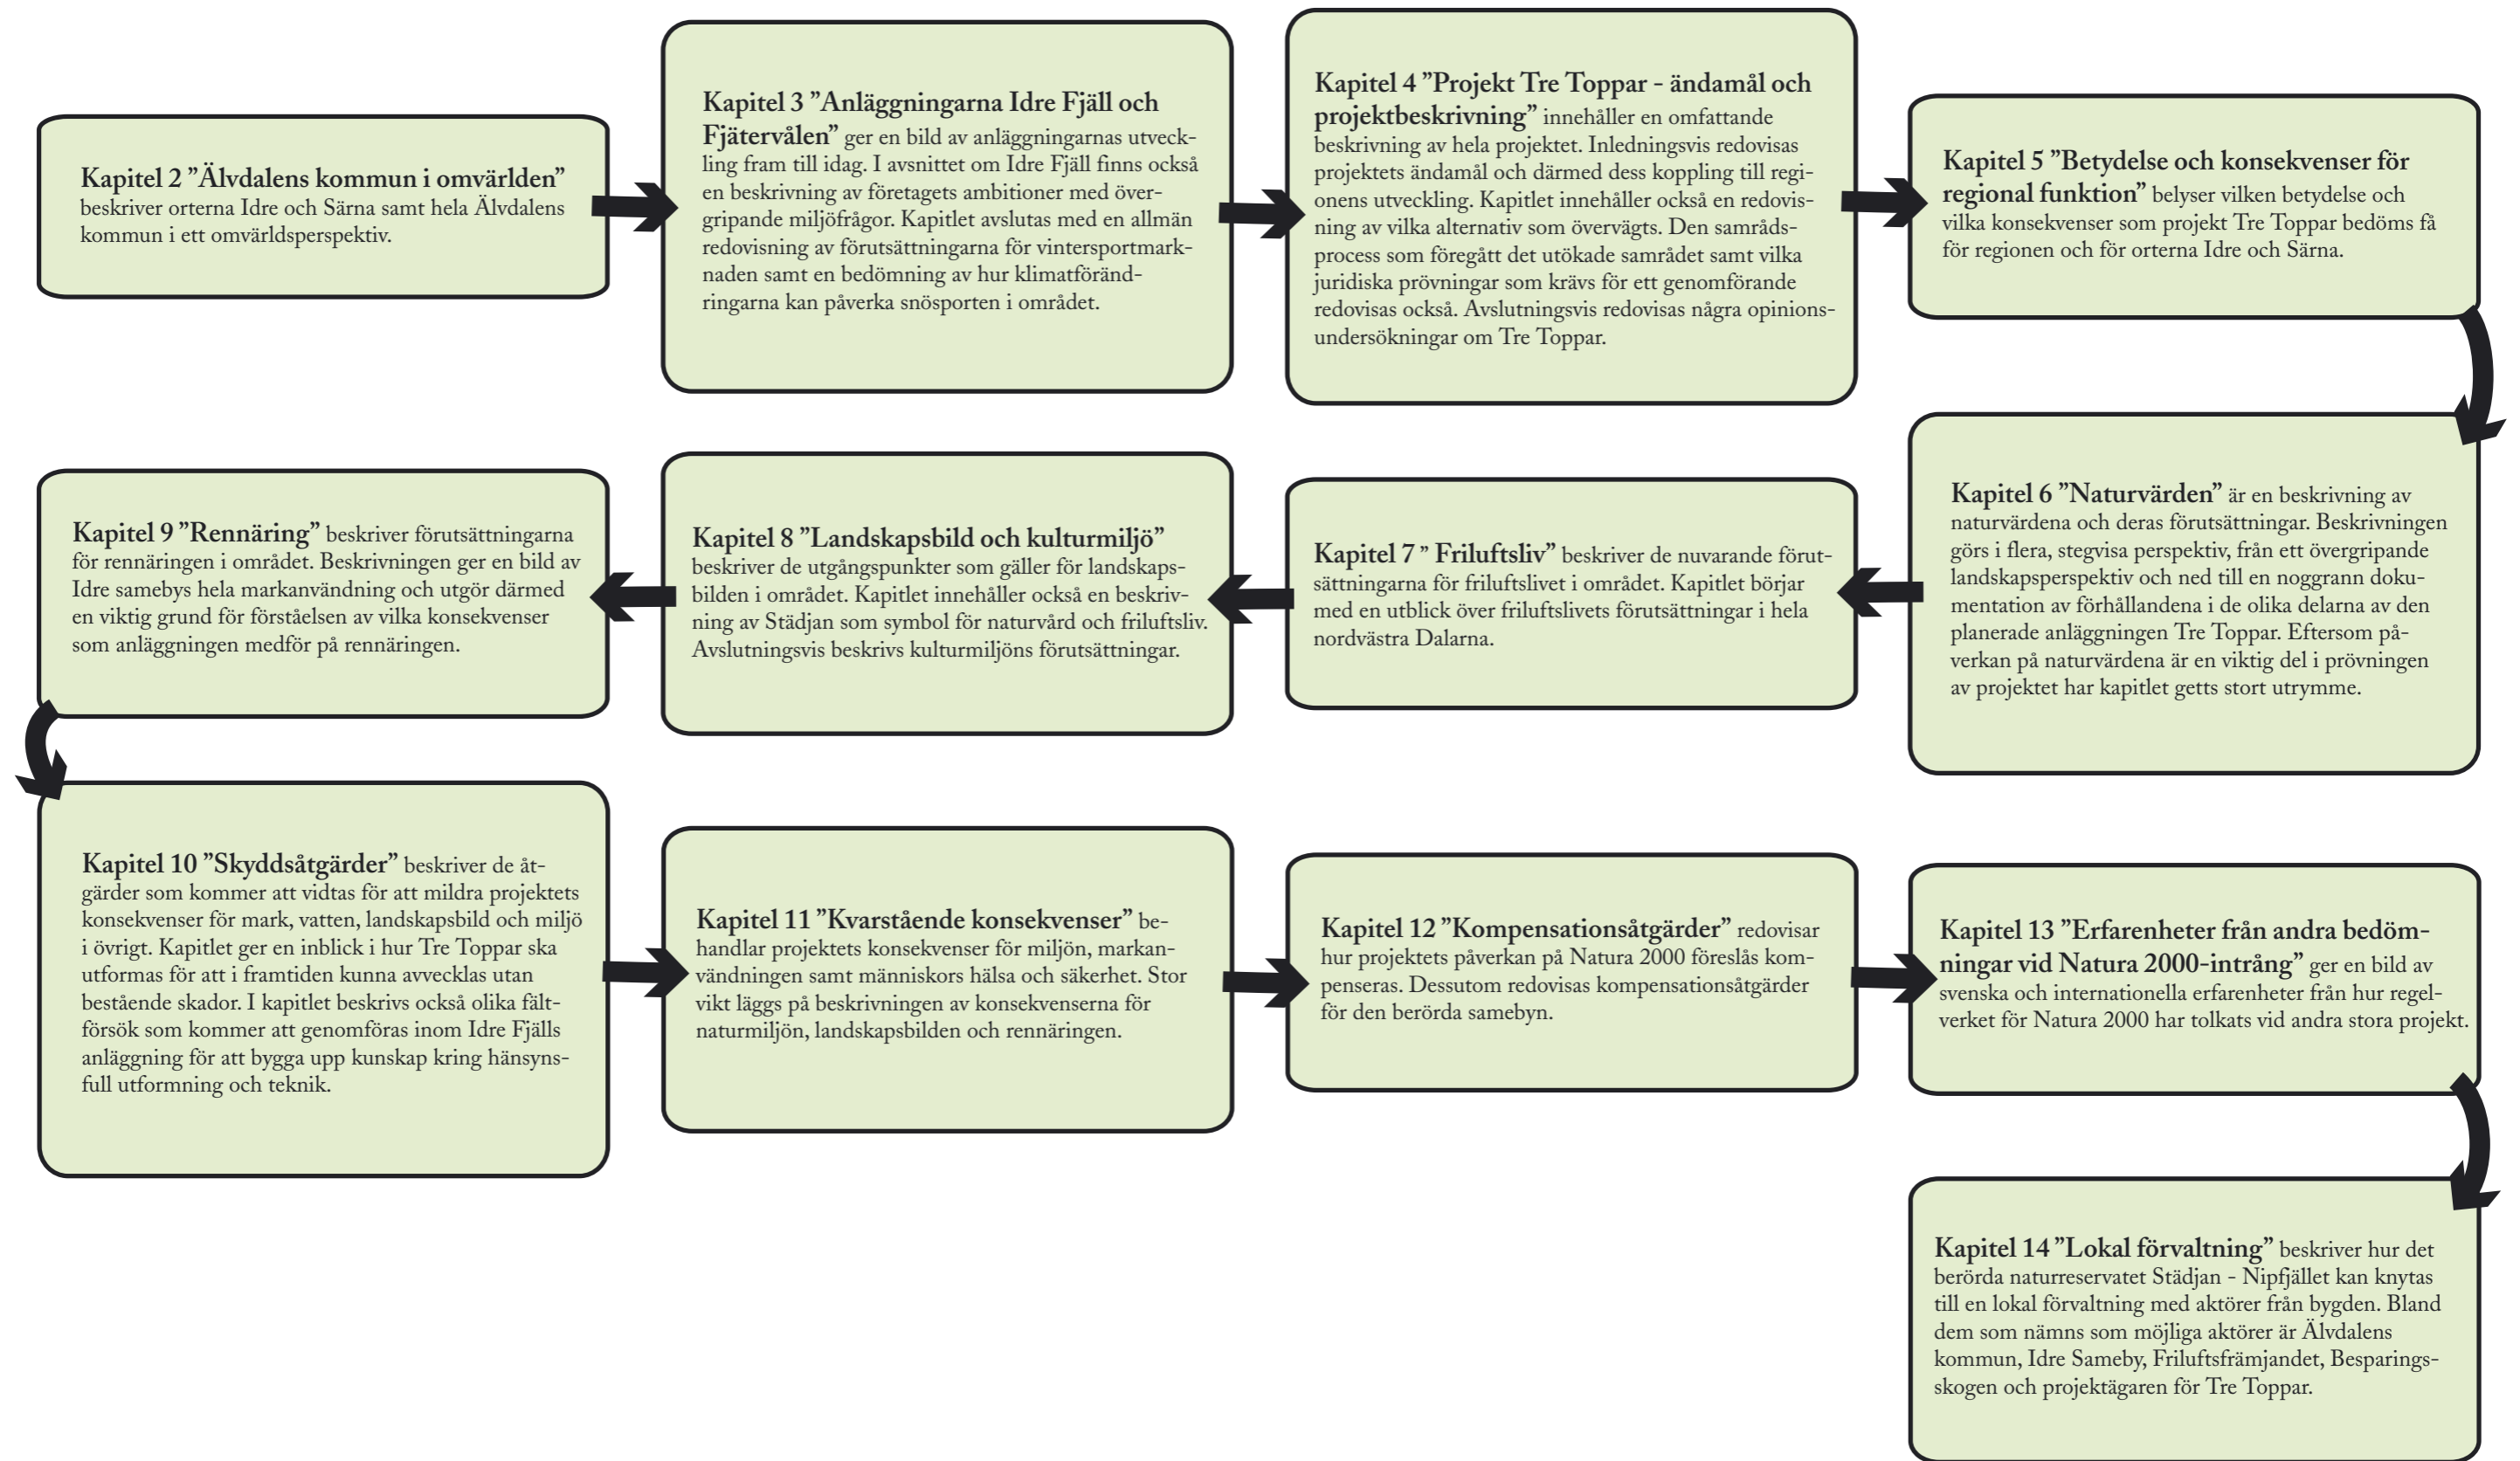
**Kapitel 2 ”Älvdalens kommun i omvärlden”** beskriver orterna Idre och Särna samt hela Älvdalens kommun i ett omvärldsperspektiv.

**Kapitel 3 ”Anläggningarna Idre Fjäll och Fjätervålen”** ger en bild av anläggningarnas utveckling fram till idag. I avsnittet om Idre Fjäll finns också en beskrivning av företagets ambitioner med övergripande miljöfrågor. Kapitlet avslutas med en allmän redovisning av förutsättningarna för vintersportmarknaden samt en bedömning av hur klimatförändringarna kan påverka snösporten i området.

**Kapitel 4 ”Projekt Tre Toppar - ändamål och projektbeskrivning”** innehåller en omfattande beskrivning av hela projektet. Inledningsvis redovisas projektets ändamål och därmed dess koppling till regionens utveckling. Kapitlet innehåller också en redovisning av vilka alternativ som övervägts. Den samrådsprocess som föregått det utökade samrådet samt vilka juridiska prövningar som krävs för ett genomförande redovisas också. Avslutningsvis redovisas några opinionsundersökningar om Tre Toppar.

**Kapitel 5 ”Betydelse och konsekvenser för regional funktion”** belyser vilken betydelse och vilka konsekvenser som projekt Tre Toppar bedöms få för regionen och för orterna Idre och Särna.

**Kapitel 6 ”Naturvärden”** är en beskrivning av naturvärdena och deras förutsättningar. Beskrivningen görs i flera, stegvisa perspektiv, från ett övergripande landskapsperspektiv och ned till en noggrann dokumentation av förhållandena i de olika delarna av den planerade anläggningen Tre Toppar. Eftersom påverkan på naturvärdena är en viktig del i prövningen av projektet har kapitlet getts stort utrymme.

**Kapitel 7 ” Friluftsliv”** beskriver de nuvarande förutsättningarna för friluftslivet i området. Kapitlet börjar med en utblick över friluftslivets förutsättningar i hela nordvästra Dalarna.

**Kapitel 8 ”Landskapsbild och kulturmiljö”** beskriver de utgångspunkter som gäller för landskapsbilden i området. Kapitlet innehåller också en beskrivning av Städjan som symbol för naturvård och friluftsliv. Avslutningsvis beskrivs kulturmiljöns förutsättningar.

**Kapitel 9 ”Rennäring”** beskriver förutsättningarna för rennäringen i området. Beskrivningen ger en bild av Idre samebys hela markanvändning och utgör därmed en viktig grund för förståelsen av vilka konsekvenser som anläggningen medför på rennäringen.

**Kapitel 10 ”Skyddsåtgärder”** beskriver de åtgärder som kommer att vidtas för att mildra projektets konsekvenser för mark, vatten, landskapsbild och miljö i övrigt. Kapitlet ger en inblick i hur Tre Toppar ska utformas för att i framtiden kunna avvecklas utan bestående skador. I kapitlet beskrivs också olika fältförsök som kommer att genomföras inom Idre Fjälls anläggning för att bygga upp kunskap kring hänsynsfull utformning och teknik.

**Kapitel 11 ”Kvarstående konsekvenser”** behandlar projektets konsekvenser för miljön, markanvändningen samt människors hälsa och säkerhet. Stor vikt läggs på beskrivningen av konsekvenserna för naturmiljön, landskapsbilden och rennäringen.

**Kapitel 12 ”Kompensationsåtgärder”** redovisar hur projektets påverkan på Natura 2000 föreslås kompenseras. Dessutom redovisas kompensationsåtgärder för den berörda samebyn.

**Kapitel 13 ”Erfarenheter från andra bedömningar vid Natura 2000-intrång”** ger en bild av svenska och internationella erfarenheter från hur regelverket för Natura 2000 har tolkats vid andra stora projekt.

**Kapitel 14 ”Lokal förvaltning”** beskriver hur det berörda naturreservatet Städjan - Nipfjället kan knytas till en lokal förvaltning med aktörer från bygden. Bland dem som nämns som möjliga aktörer är Älvdalens kommun, Idre Sameby, Friluftsfrämjandet, Besparingsskogen och projektägaren för Tre Toppar.